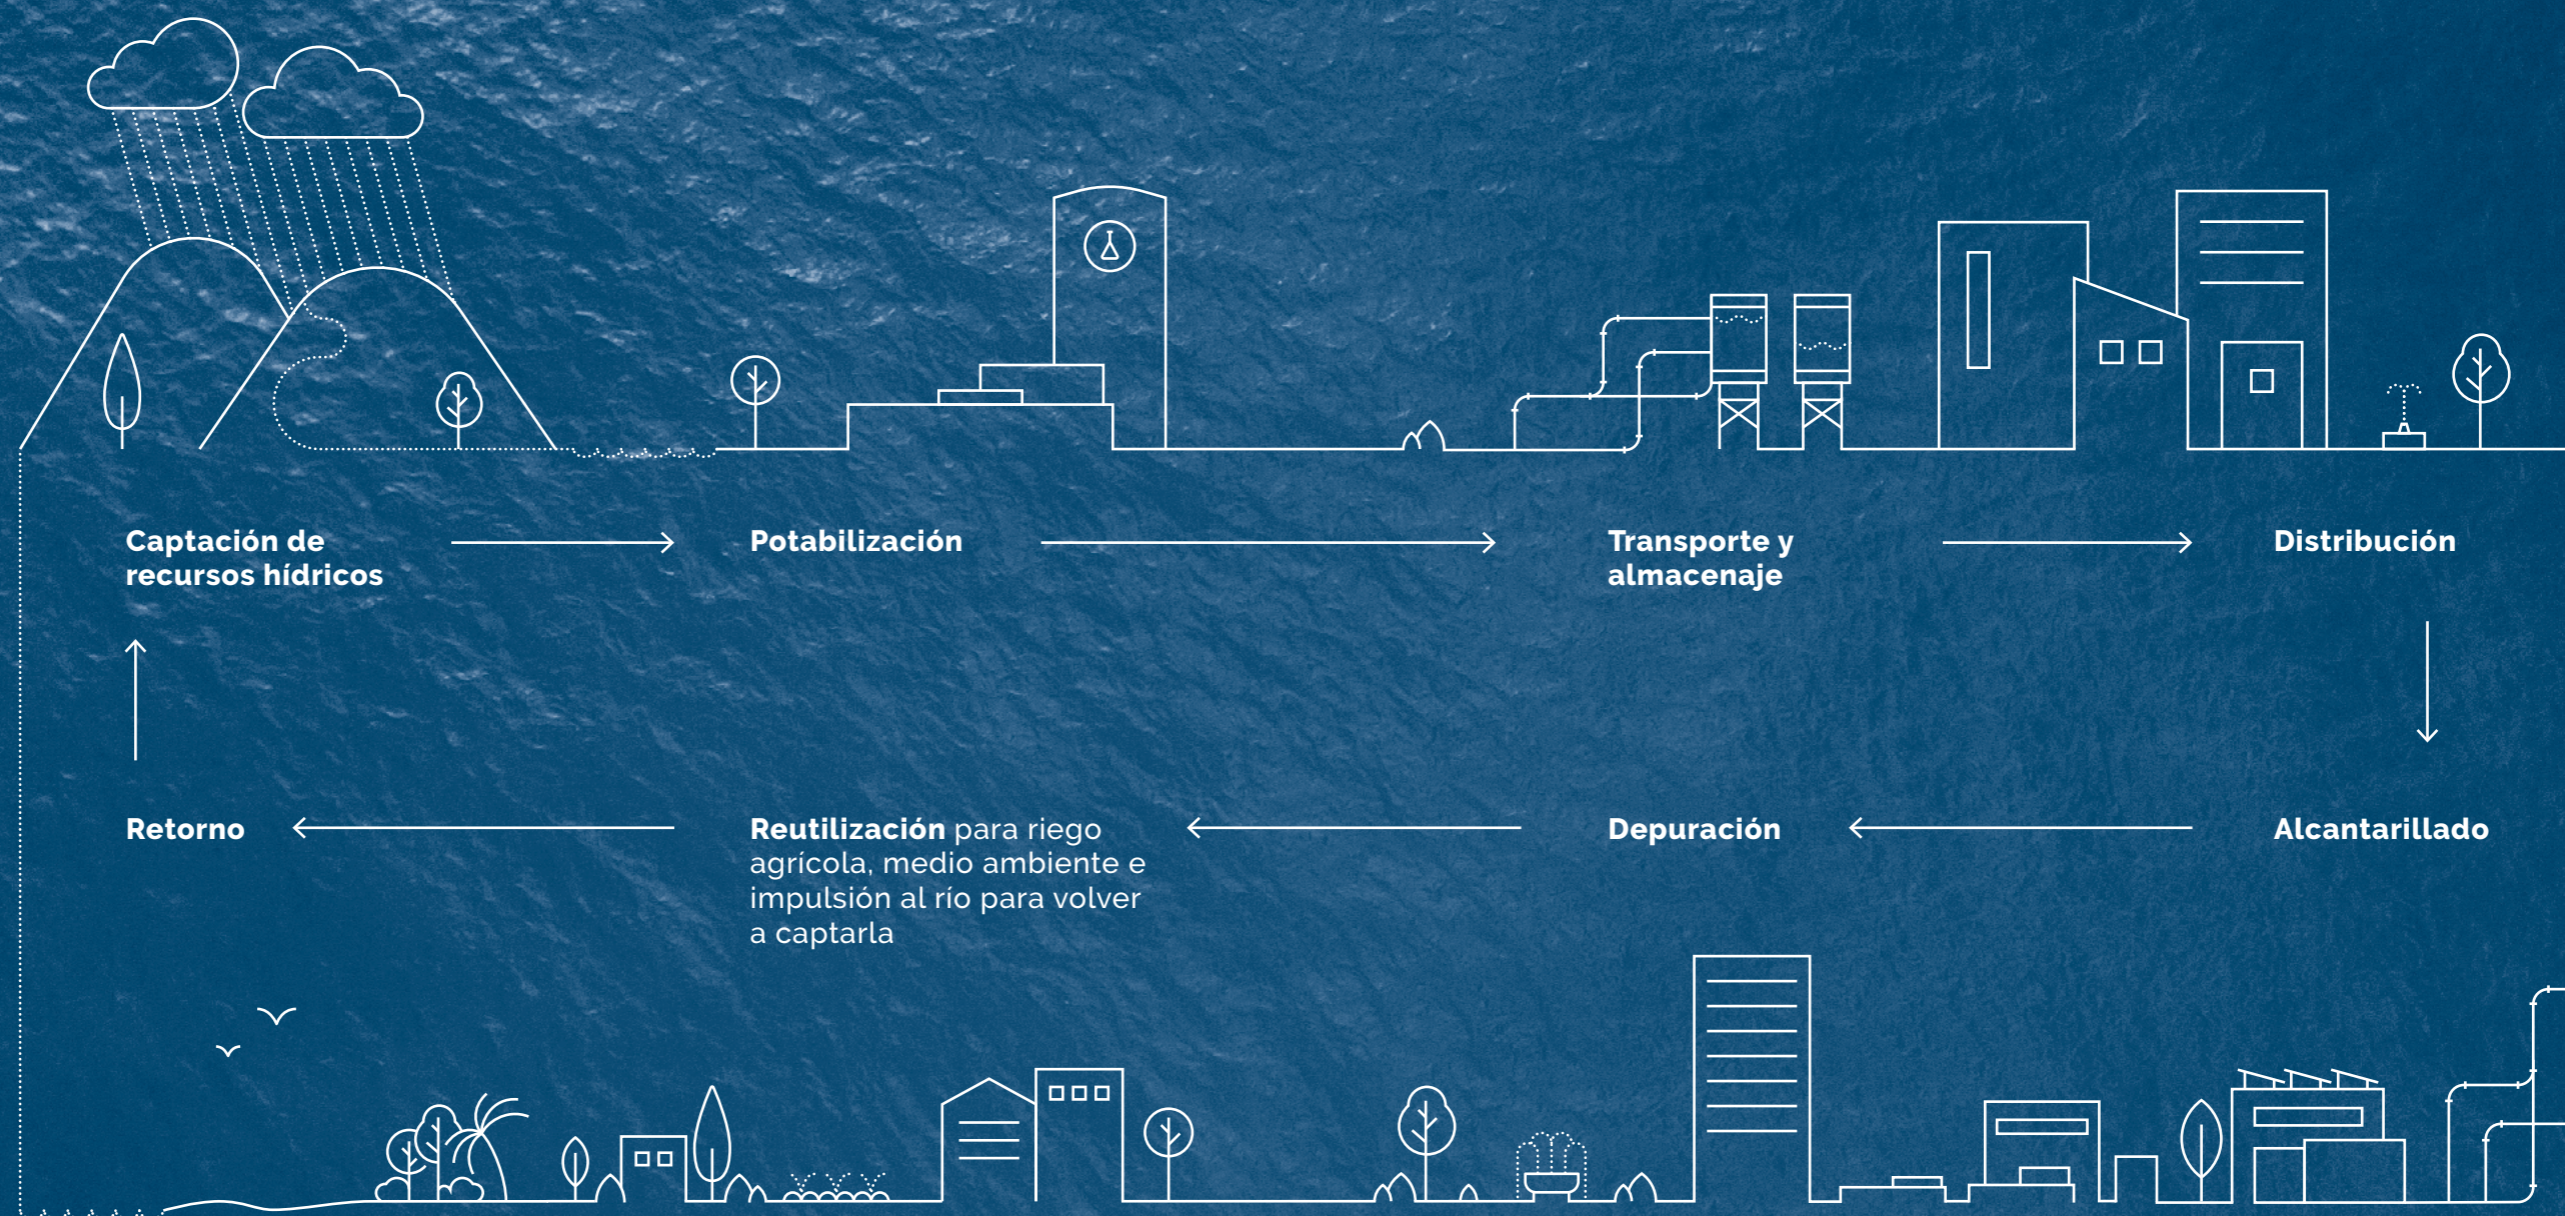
Captación de recursos hídricos

Potabilización

Transporte y almacenaje

Distribución

Alcantarillado

Depuración

**Reutilización** para riego agrícola, medio ambiente e impulsión al río para volver a captarla

Retorno